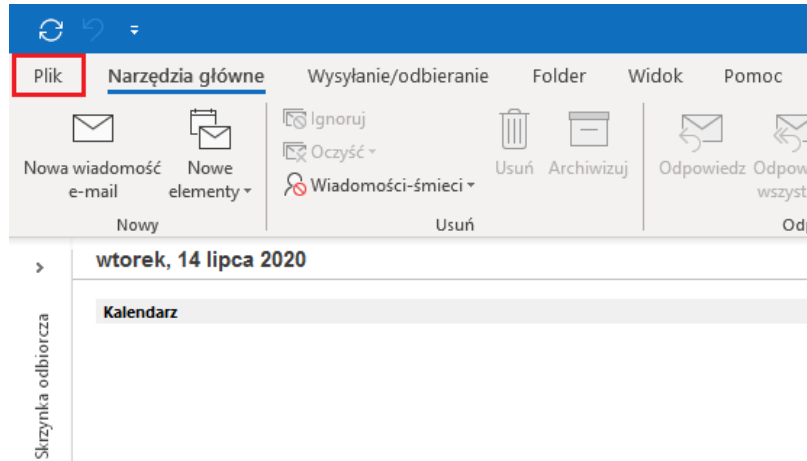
Plik Narzędzia główne Wysyłanie/odbieranie Folder Widok Pomoc

Nowa wiadomość e-mail
Nowe elementy
Nowy

Ignoruj
Oczyść
Wiadomości-śmieci
Usuń
Archiwizuj
Usuń

Odpowiedz
Odpow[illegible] wszyst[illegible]
Od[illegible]

wtorek, 14 lipca 2020

Kalendarz

Skrzynka odbiorcza